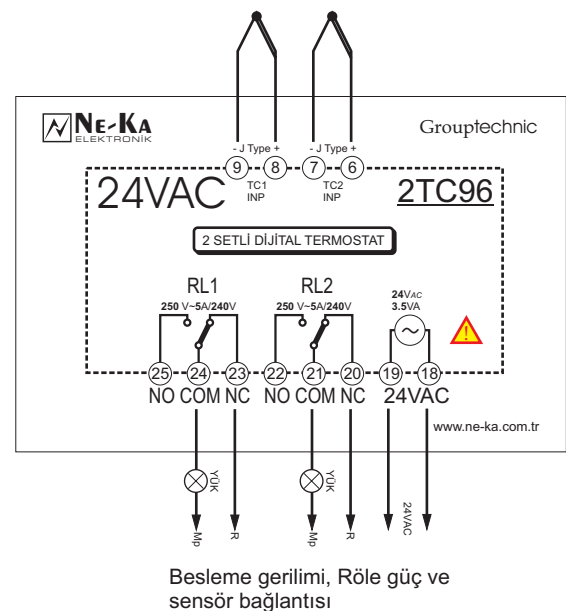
NE-KA
ELEKTRONİK

Grouptechnic

- J Type +
9 8
TC1
INP

- J Type +
7 6
TC2
INP

24VAC

2TC96

2 SETLİ DİJİTAL TERMOSTAT

RL1
250 V~5A/240V

RL2
250 V~5A/240V

24VAC
3.5VA

!

25 24 23 22 21 20 19 18
NO COM NC NO COM NC 24VAC

www.ne-ka.com.tr

YÜK
Mp
R

YÜK
Mp
R

24VAC

Besleme gerilimi, Röle güç ve sensör bağlantısı